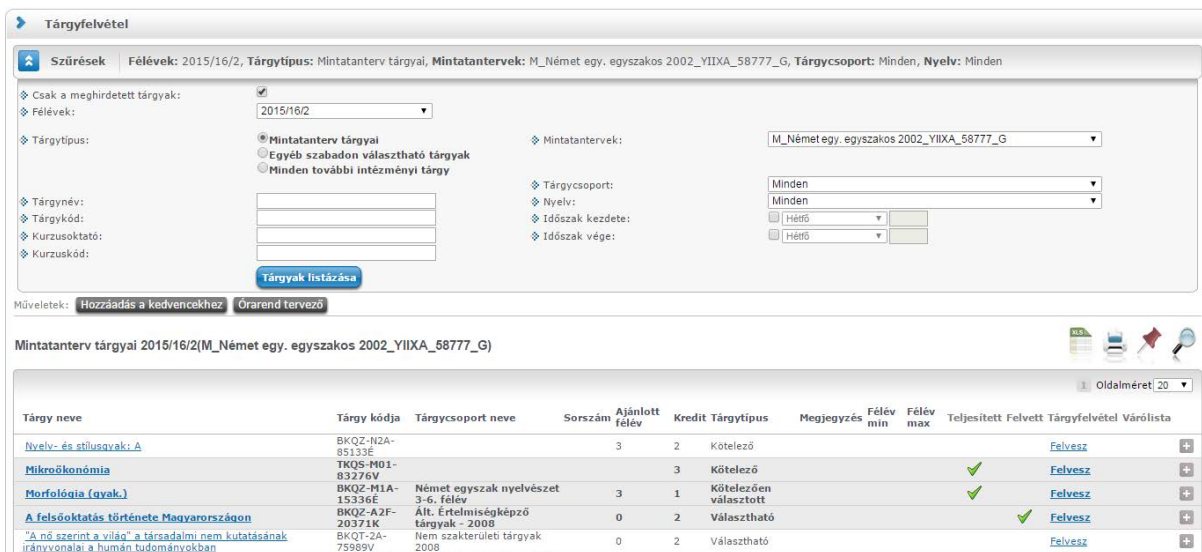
Tárgyfelvétel

Szűrések Félévek: 2015/16/2, Tárgytípus: Mintatanterv tárgyai, Mintatantervek: M_Német egy. egyszakos 2002_YIIXA_58777_G, Tárgycsoport: Minden, Nyelv: Minden

Csak a meghirdetett tárgyak:
Félévek: 2015/16/2

Tárgytípus: Mintatanterv tárgyai
Egyéb szabadon választható tárgyak
Minden további intézményi tárgy

Mintatantervek: M_Német egy. egyszakos 2002_YIIXA_58777_G

Tárgycsoport: Minden
Tárgynév:
Nyelv: Minden
Tárgykód:
Időszak kezdete: Hétfő
Kurzusoktató:
Időszak vége: Hétfő
Kurzuskód:

Tárgyak listázása

Műveletek: Hozzáadás a kedvencekhez Órarend tervező

Mintatanterv tárgyai 2015/16/2(M_Német egy. egyszakos 2002_YIIXA_58777_G)

1 Oldalméret 20

| Tárgy neve | Tárgy kódja | Tárgycsoport neve | Sorszám | Ajánlott félév | Kredit | Tárgytípus | Megjegyzés | Félév min | Félév max | Teljesített | Felvett | Tárgyfelvétel | Várólista |
|---|---|---|---|---|---|---|---|---|---|---|---|---|---|
| Nyelv- és stílusgyak: A | BKQZ-N2A-85133É | | | 3 | 2 | Kötelező | | | | | | Felvesz | |
| Mikroökonómia | TKQS-M01-83276V | | | | 3 | Kötelező | | | | ✓ | | Felvesz | |
| Morfológia (gyak.) | BKQZ-M1A-15336É | Német egyszak nyelvészet 3-6. félév | | 3 | 1 | Kötelezően választott | | | | ✓ | | Felvesz | |
| A felsőoktatás története Magyarországon | BKQZ-A2F-20371K | Ált. Értelmiségképző tárgyak - 2008 | | 0 | 2 | Választható | | | | | ✓ | Felvesz | |
| "A nő szerint a világ" a társadalmi nem kutatásának irányvonalai a humán tudományokban | BKQT-2A-75989V | Nem szakterületi tárgyak 2008 | | 0 | 2 | Választható | | | | | | Felvesz | |